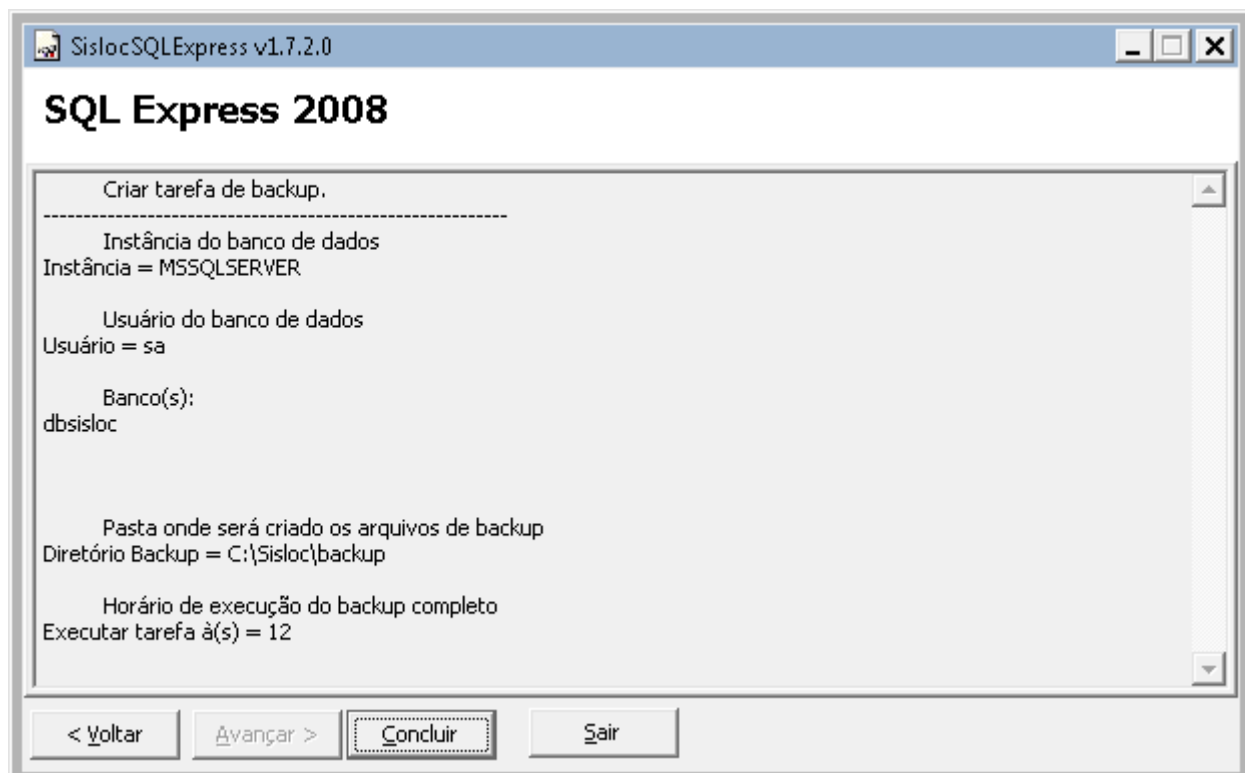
SislocSQLExpress v1.7.2.0

SQL Express 2008

Criar tarefa de backup.
----------------------------------------------------------
Instância do banco de dados
Instância = MSSQLSERVER

Usuário do banco de dados
Usuário = sa

Banco(s):
dbsisloc

Pasta onde será criado os arquivos de backup
Diretório Backup = C:\Sisloc\backup

Horário de execução do backup completo
Executar tarefa à(s) = 12

< Voltar
Avançar >
Concluir
Sair